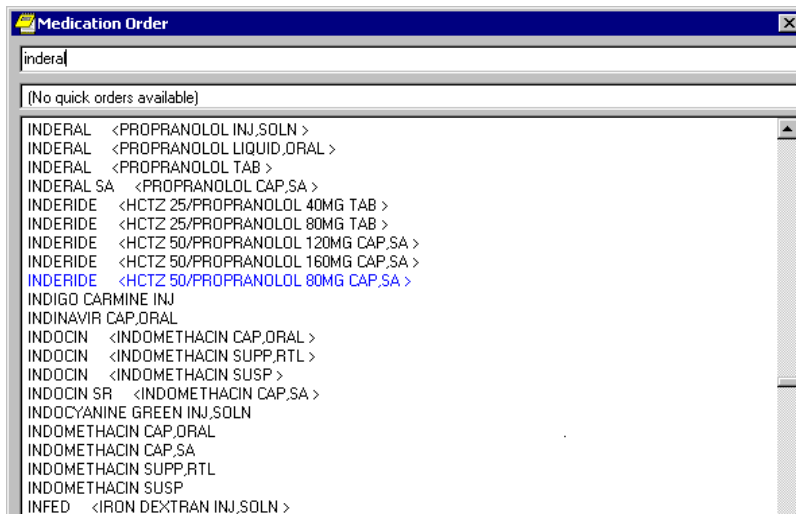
Medication Order

inderal

(No quick orders available)

INDERAL <PROPRANOLOL INJ,SOLN >
INDERAL <PROPRANOLOL LIQUID,ORAL >
INDERAL <PROPRANOLOL TAB >
INDERAL SA <PROPRANOLOL CAP,SA >
INDERIDE <HCTZ 25/PROPRANOLOL 40MG TAB >
INDERIDE <HCTZ 25/PROPRANOLOL 80MG TAB >
INDERIDE <HCTZ 50/PROPRANOLOL 120MG CAP,SA >
INDERIDE <HCTZ 50/PROPRANOLOL 160MG CAP,SA >
INDERIDE <HCTZ 50/PROPRANOLOL 80MG CAP,SA >
INDIGO CARMINE INJ
INDINAVIR CAP,ORAL
INDOCIN <INDOMETHACIN CAP,ORAL >
INDOCIN <INDOMETHACIN SUPP,RTL >
INDOCIN <INDOMETHACIN SUSP >
INDOCIN SR <INDOMETHACIN CAP,SA >
INDOCYANINE GREEN INJ,SOLN
INDOMETHACIN CAP,ORAL
INDOMETHACIN CAP,SA
INDOMETHACIN SUPP,RTL
INDOMETHACIN SUSP
INFED <IRON DEXTRAN INJ,SOLN >